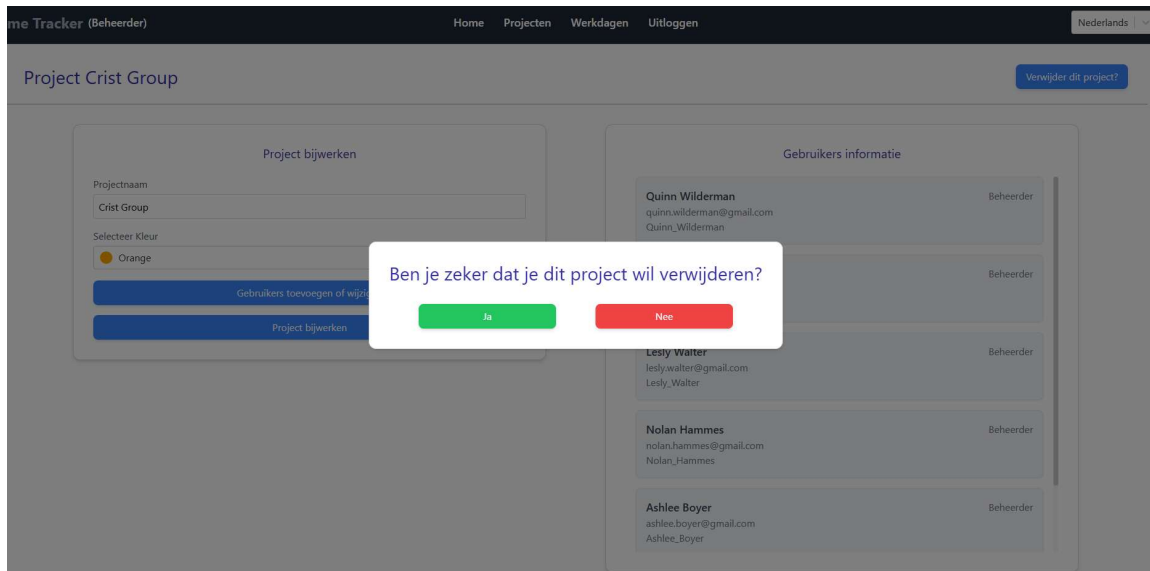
me Tracker (Beheerder) Home Projecten Werkdagen Uitloggen Nederlands

Project Crist Group

Verwijder dit project?

Project bijwerken

Projectnaam

Crist Group

Selecteer Kleur

Orange

Gebruikers toevoegen of wijzi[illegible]

Project bijwerken

Gebruikers informatie

Quinn Wilderman
quinn.wilderman@gmail.com
Quinn_Wilderman
Beheerder

Beheerder

Lesly Walter
lesly.walter@gmail.com
Lesly_Walter
Beheerder

Nolan Hammes
nolan.hammes@gmail.com
Nolan_Hammes
Beheerder

Ashlee Boyer
ashlee.boyer@gmail.com
Ashlee_Boyer
Beheerder

Ben je zeker dat je dit project wil verwijderen?

Ja

Nee